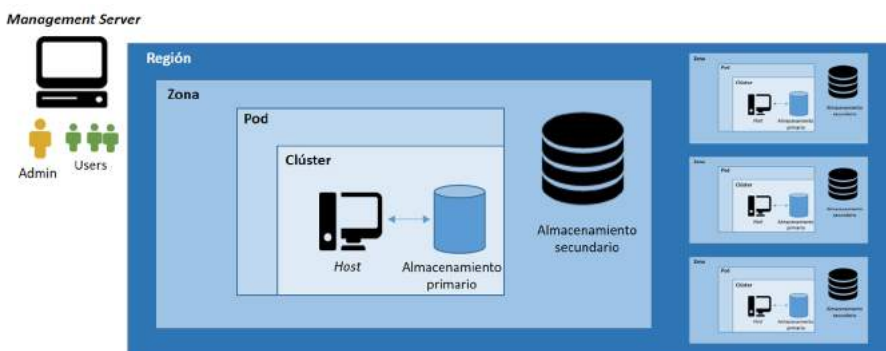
Management Server

Admin
Users

Región

Zona

Pod

Clúster

Host

Almacenamiento primario

Almacenamiento secundario

Zona
Pod
Clúster
Host
Almacenamiento primario
Almacenamiento secundario

Zona
Pod
Clúster
Host
Almacenamiento primario
Almacenamiento secundario

Zona
Pod
Clúster
Host
Almacenamiento primario
Almacenamiento secundario